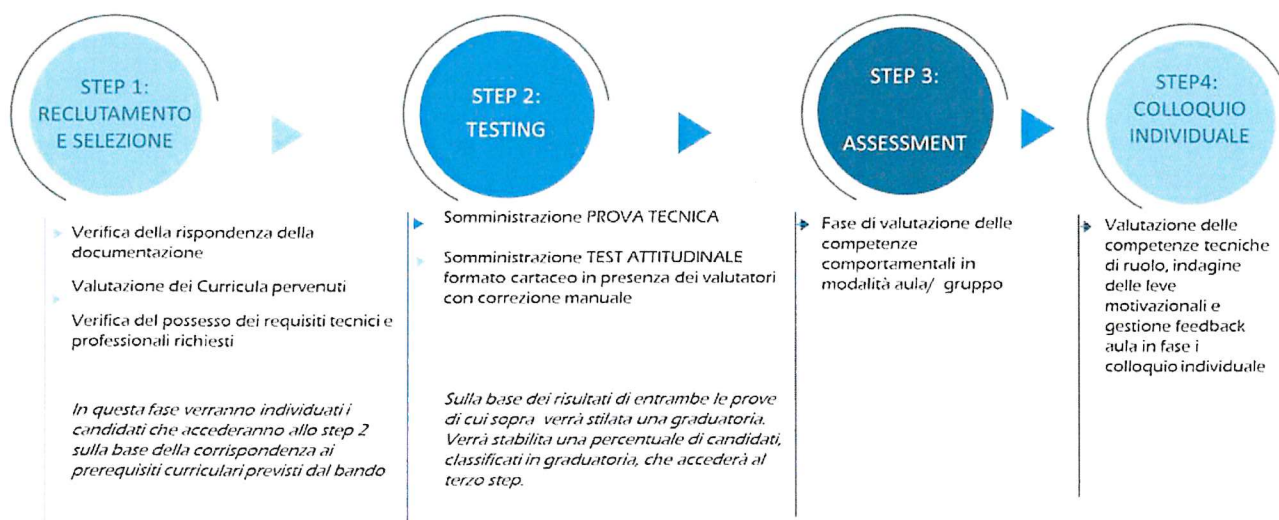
STEP 1:
RECLUTAMENTO
E SELEZIONE

STEP 2:
TESTING

STEP 3:
ASSESSMENT

STEP4:
COLLOQUIO
INDIVIDUALE

Verifica della rispondenza della documentazione

Valutazione dei Curricula pervenuti

Verifica del possesso dei requisiti tecnici e professionali richiesti

In questa fase verranno individuati i candidati che accederanno allo step 2 sulla base della corrispondenza ai prerequisiti curriculari previsti dal bando

Somministrazione PROVA TECNICA

Somministrazione TEST ATTITUDINALE formato cartaceo in presenza dei valutatori con correzione manuale

Sulla base dei risultati di entrambe le prove di cui sopra verrà stilata una graduatoria. Verrà stabilita una percentuale di candidati, classificati in graduatoria, che accederà al terzo step.

Fase di valutazione delle competenze comportamentali in modalità aula/ gruppo

Valutazione delle competenze tecniche di ruolo, indagine delle leve motivazionali e gestione feedback aula in fase i colloquio individuale